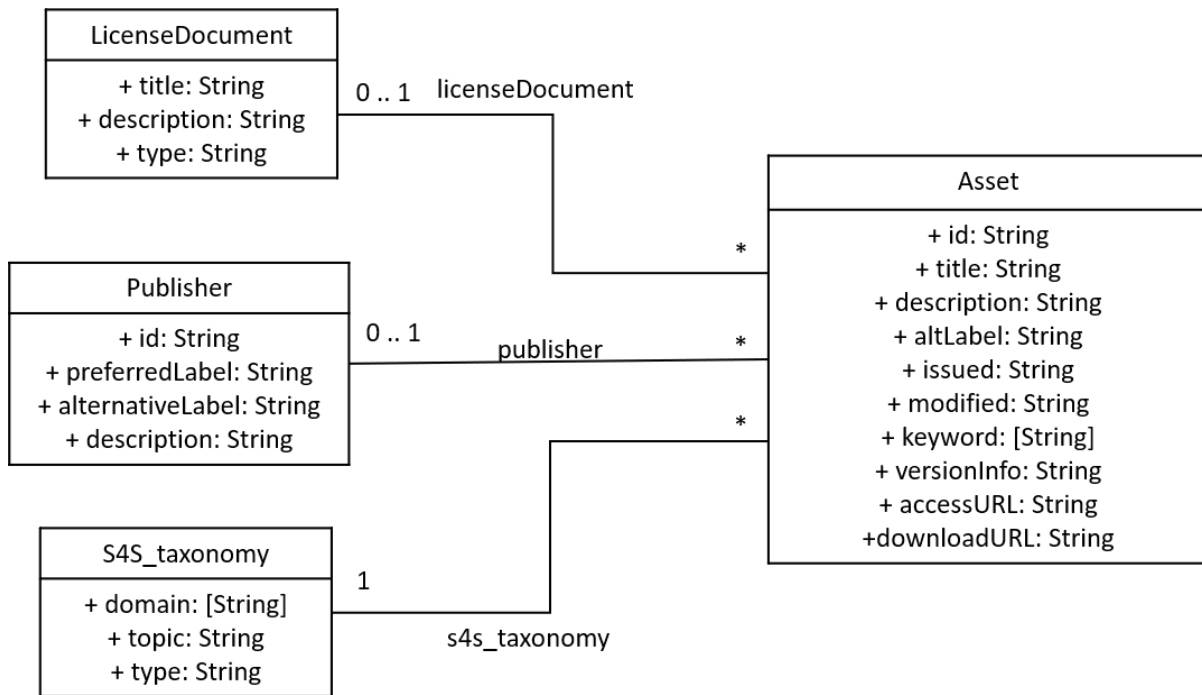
LicenseDocument

+ title: String
+ description: String
+ type: String

0 .. 1 licenseDocument

Asset

+ id: String
+ title: String
+ description: String
+ altLabel: String
+ issued: String
+ modified: String
+ keyword: [String]
+ versionInfo: String
+ accessURL: String
+downloadURL: String

*

Publisher

+ id: String
+ preferredLabel: String
+ alternativeLabel: String
+ description: String

0 .. 1 publisher *

*

S4S_taxonomy

+ domain: [String]
+ topic: String
+ type: String

1

s4s_taxonomy